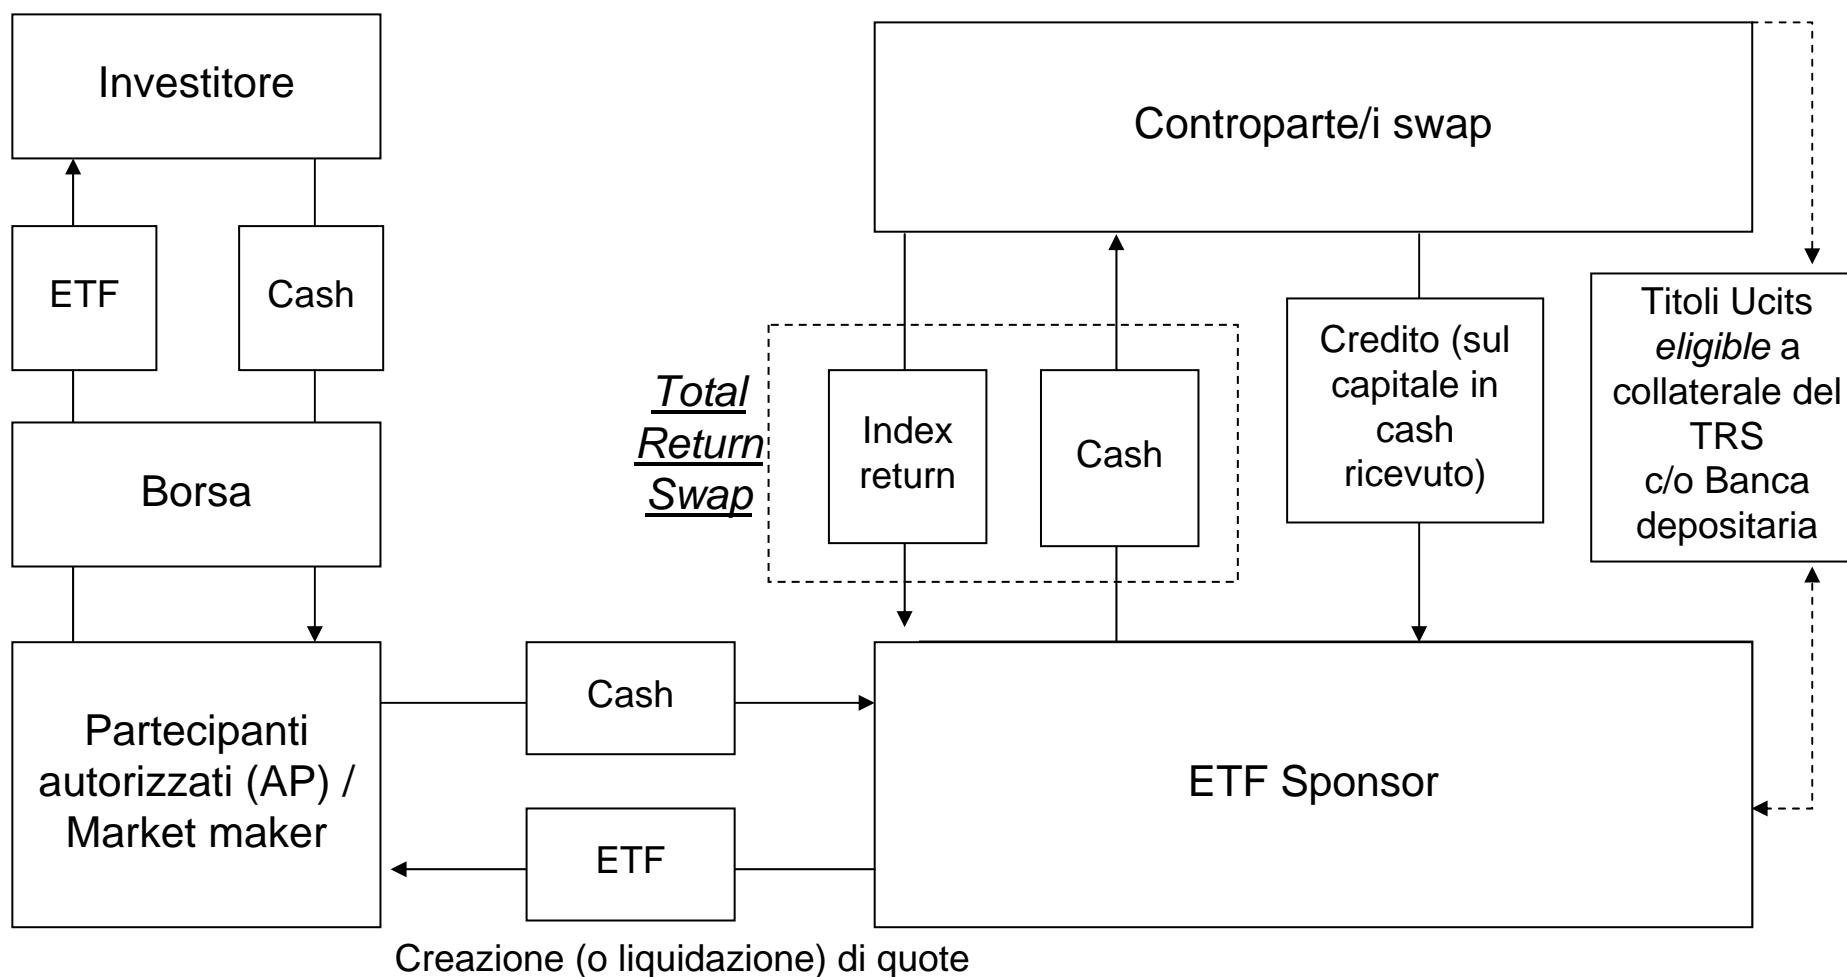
Investitore

ETF

Cash

Borsa

Partecipanti autorizzati (AP) / Market maker

Cash

ETF

Creazione (o liquidazione) di quote

Controparte/i swap

Total Return Swap

Index return

Cash

Credito (sul capitale in cash ricevuto)

Titoli Ucits eligible a collaterale del TRS c/o Banca depositaria

ETF Sponsor